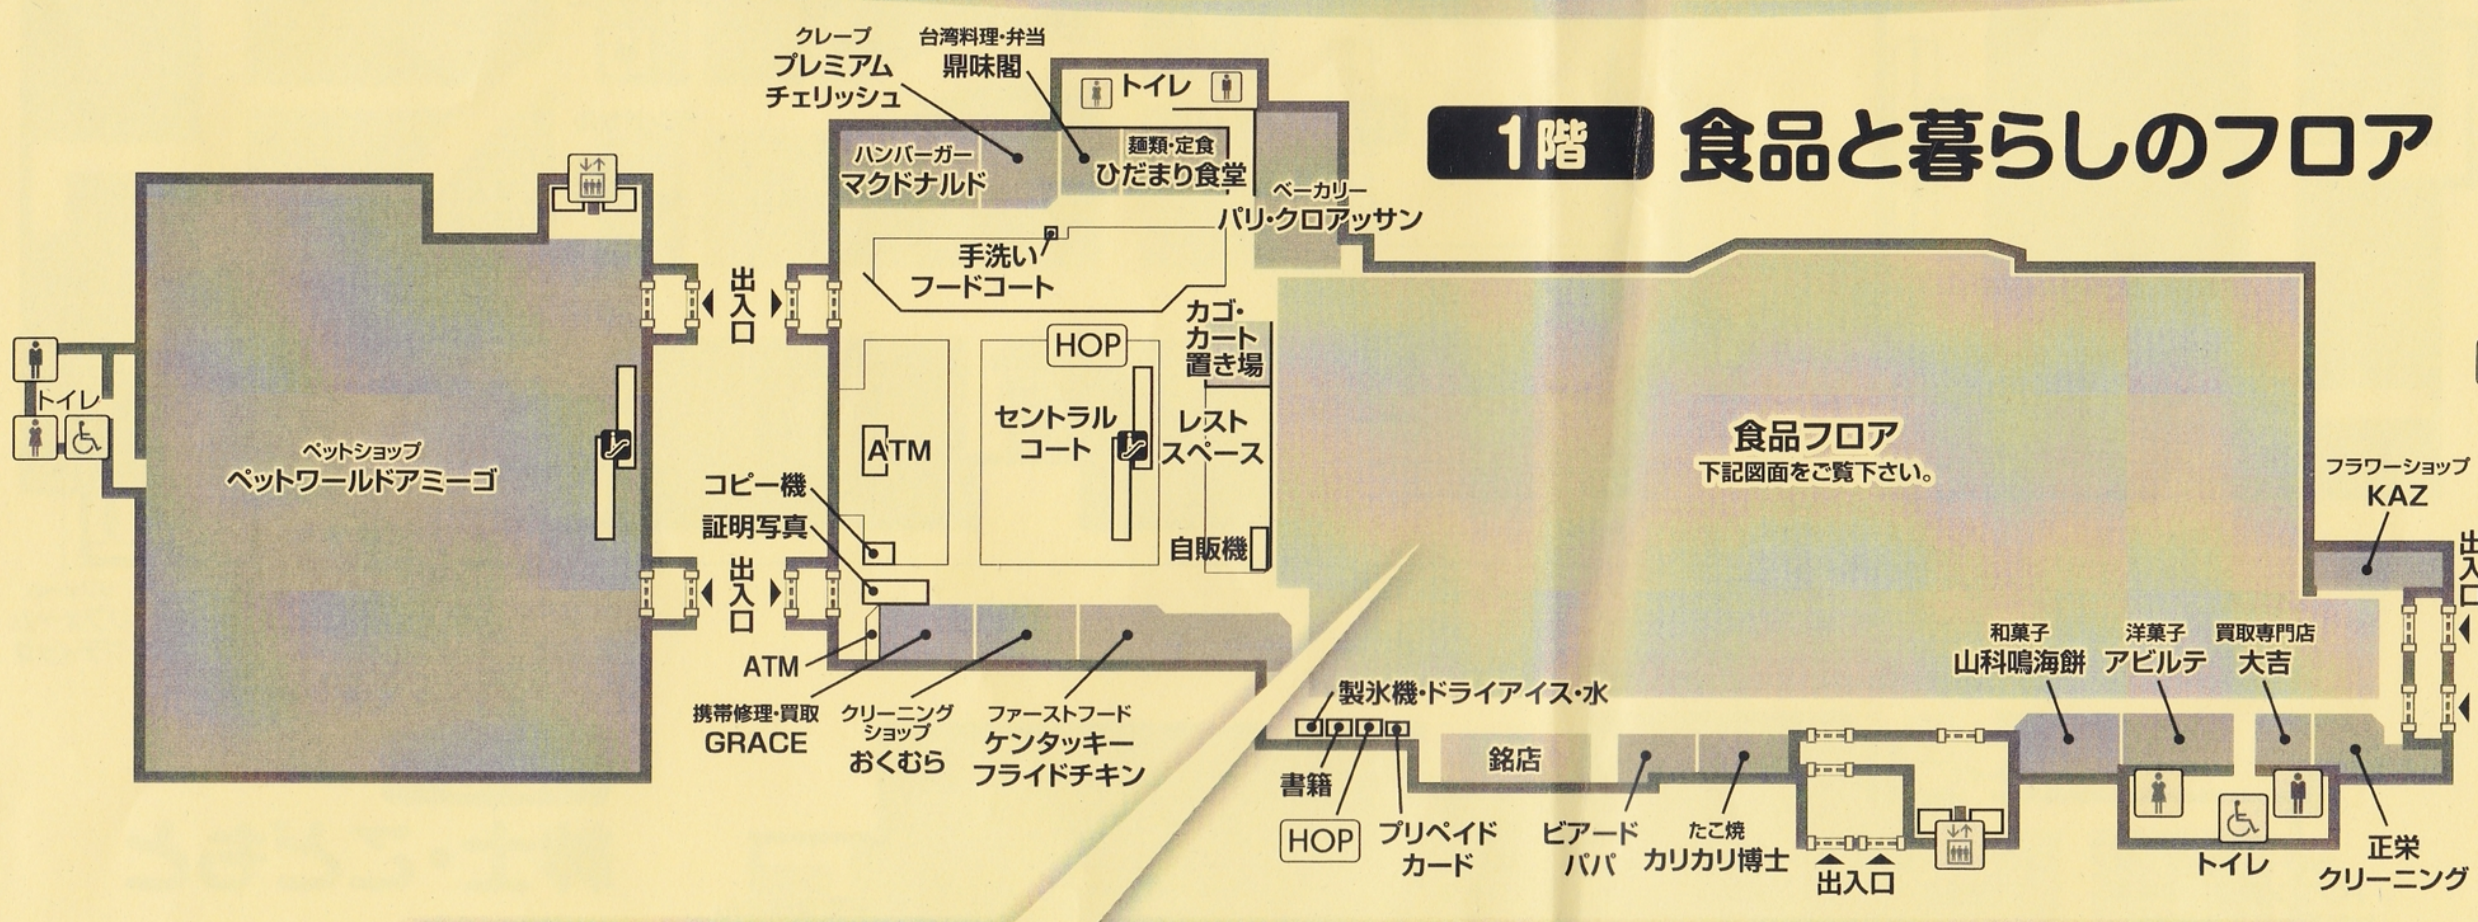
1階 食品と暮らしのフロア

クレープ
プレミアム
チェリッシュ

台湾料理・弁当
鼎味閣

トイレ

ハンバーガー
マクドナルド

麺類・定食
ひだまり食堂

ベーカリー
パリ・クロアッサン

手洗い
フードコート

出入口

カゴ・
カート
置き場

HOP

トイレ

ペットショップ
ペットワールドアミーゴ

ATM

セントラル
コート

レスト
スペース

食品フロア
下記図面をご覧下さい。

フラワーショップ
KAZ

出入口

コピー機

証明写真

自販機

出入口

ATM

携帯修理・買取
GRACE

クリーニング
ショップ
おくむら

ファーストフード
ケンタッキー
フライドチキン

製氷機・ドライアイス・水

和菓子
山科鳴海餅

洋菓子
アビルテ

買取専門店
大吉

書籍

HOP

プリペイド
カード

銘店

ビアード
パパ

たこ焼
カリカリ博士

出入口

トイレ

正栄
クリーニング